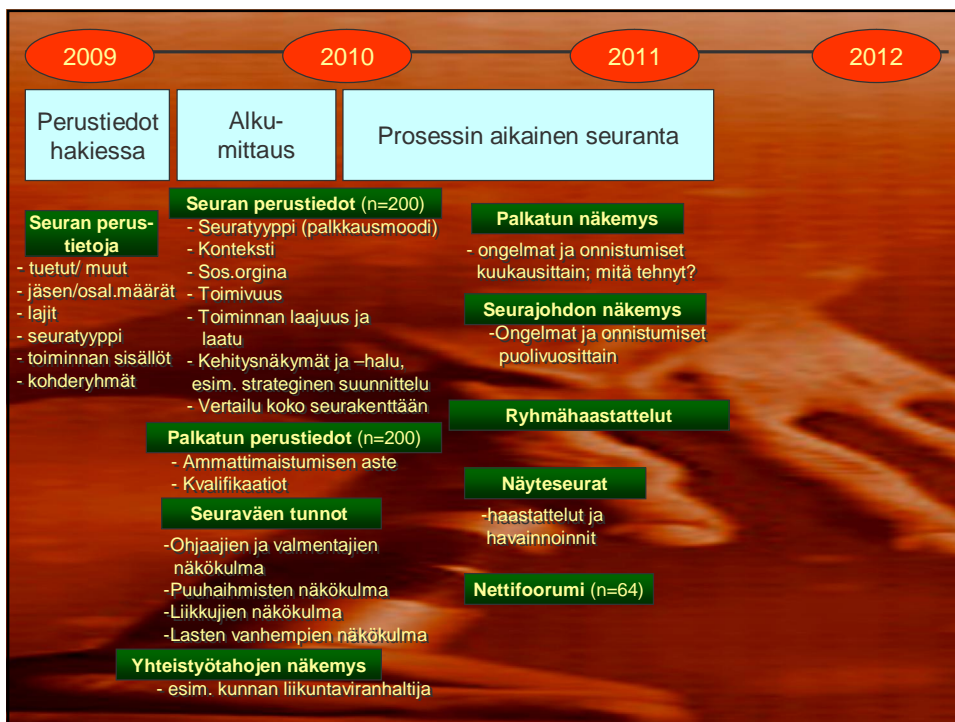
2009

2010

2011

2012

Perustiedot hakiessa

Alku-mittaus

Prosessin aikainen seuranta

Seuran perus-tietoja
- tuetut/ muut
- jäsen/osal.määrät
- lajit
- seuratyyppi
- toiminnan sisällöt
- kohderyhmät

Seuran perustiedot (n=200)
- Seuratyyppi (palkkausmoodi)
- Konteksti
- Sos.orgina
- Toimivuus
- Toiminnan laajuus ja laatu
- Kehitysnäkymät ja –halu, esim. strateginen suunnittelu
- Vertailu koko seurakenttään

Palkatun perustiedot (n=200)
- Ammattimaistumisen aste
- Kvalifikaatiot

Seuraväen tunnot
-Ohjaajien ja valmentajien näkökulma
-Puuhaihmisten näkökulma
-Liikkujien näkökulma
-Lasten vanhempien näkökulma

Yhteistyötahojen näkemys
- esim. kunnan liikuntaviranhaltija

Palkatun näkemys
- ongelmat ja onnistumiset kuukausittain; mitä tehnyt?

Seurajohdon näkemys
-Ongelmat ja onnistumiset puolivuosittain

Ryhmähaastattelut

Näyteseurat
-haastattelut ja havainnoinnit

Nettifoorumi (n=64)